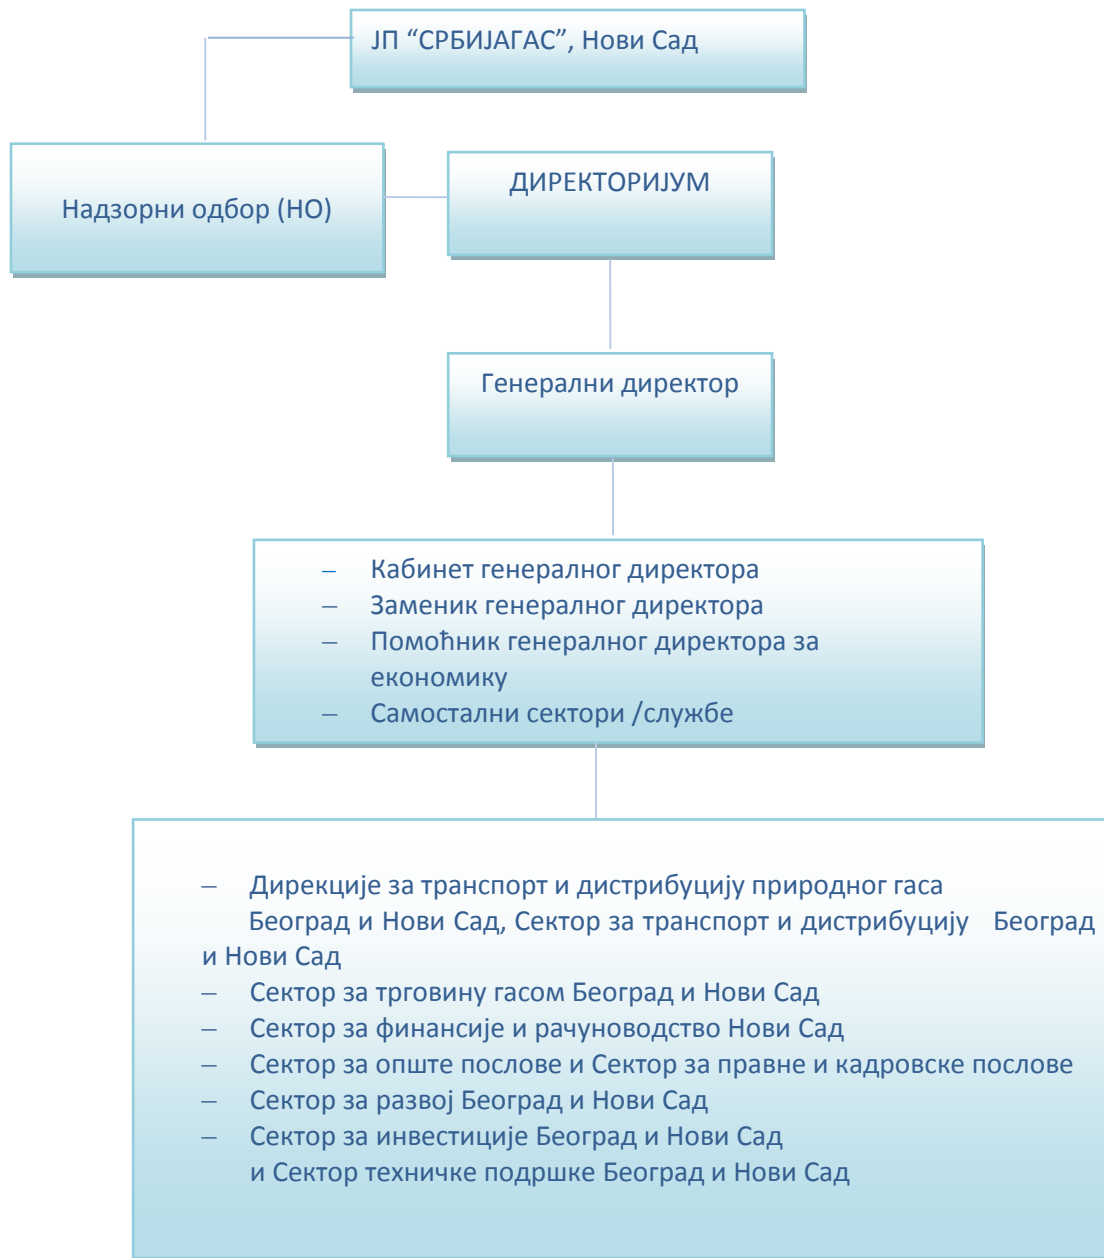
ЈП “СРБИЈАГАС”, Нови Сад

Надзорни одбор (НО)

ДИРЕКТОРИЈУМ

Генерални директор

– Кабинет генералног директора
– Заменик генералног директора
– Помоћник генералног директора за економику
– Самостални сектори /службе

– Дирекције за транспорт и дистрибуцију природног гаса Београд и Нови Сад, Сектор за транспорт и дистрибуцију Београд и Нови Сад
– Сектор за трговину гасом Београд и Нови Сад
– Сектор за финансије и рачуноводство Нови Сад
– Сектор за опште послове и Сектор за правне и кадровске послове
– Сектор за развој Београд и Нови Сад
– Сектор за инвестиције Београд и Нови Сад и Сектор техничке подршке Београд и Нови Сад